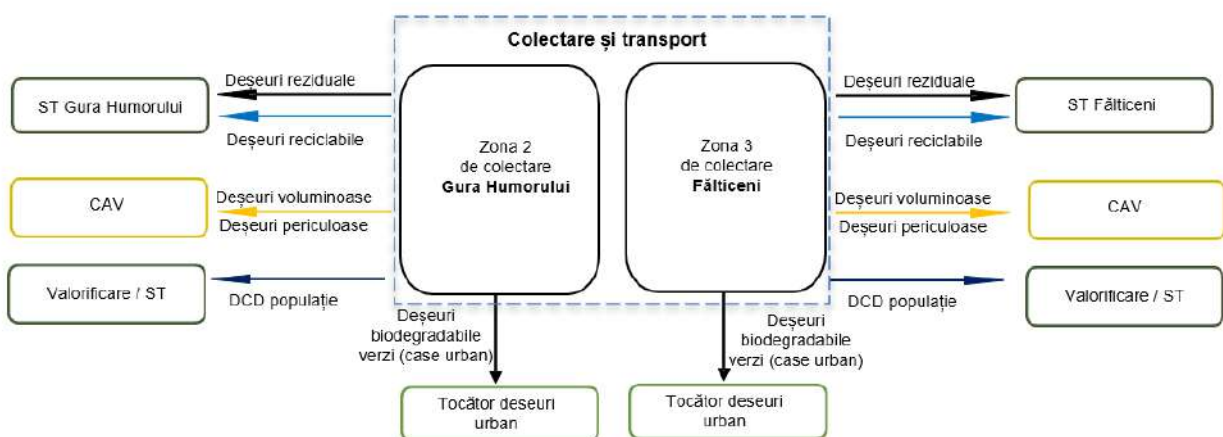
Colectare și transport

ST Gura Humorului

Deșeuri reziduale

Deșeuri reciclabile

Zona 2
de colectare
**Gura Humorului**

Zona 3
de colectare
**Fălticeni**

Deșeuri reziduale

Deșeuri reciclabile

ST Fălticeni

CAV

Deșeuri voluminoase

Deșeuri periculoase

Deșeuri voluminoase

Deșeuri periculoase

CAV

Valorificare / ST

DCD populație

DCD populație

Valorificare / ST

Deșeuri biodegradabile verzi (case urban)

Deșeuri biodegradabile verzi (case urban)

Tocător deșeuri urban

Tocător deșeuri urban